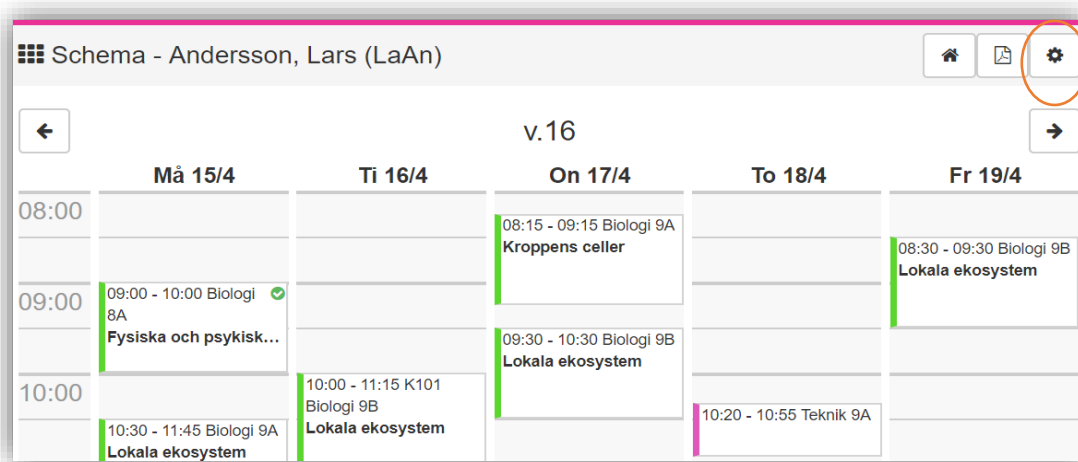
Schema - Andersson, Lars (LaAn)

v.16

Må 15/4

Ti 16/4

On 17/4

To 18/4

Fr 19/4

08:00

09:00

10:00

09:00 - 10:00 Biologi 8A
Fysiska och psykisk...

10:30 - 11:45 Biologi 9A
Lokala ekosystem

10:00 - 11:15 K101 Biologi 9B
Lokala ekosystem

08:15 - 09:15 Biologi 9A
Kroppens celler

09:30 - 10:30 Biologi 9B
Lokala ekosystem

10:20 - 10:55 Teknik 9A

08:30 - 09:30 Biologi 9B
Lokala ekosystem